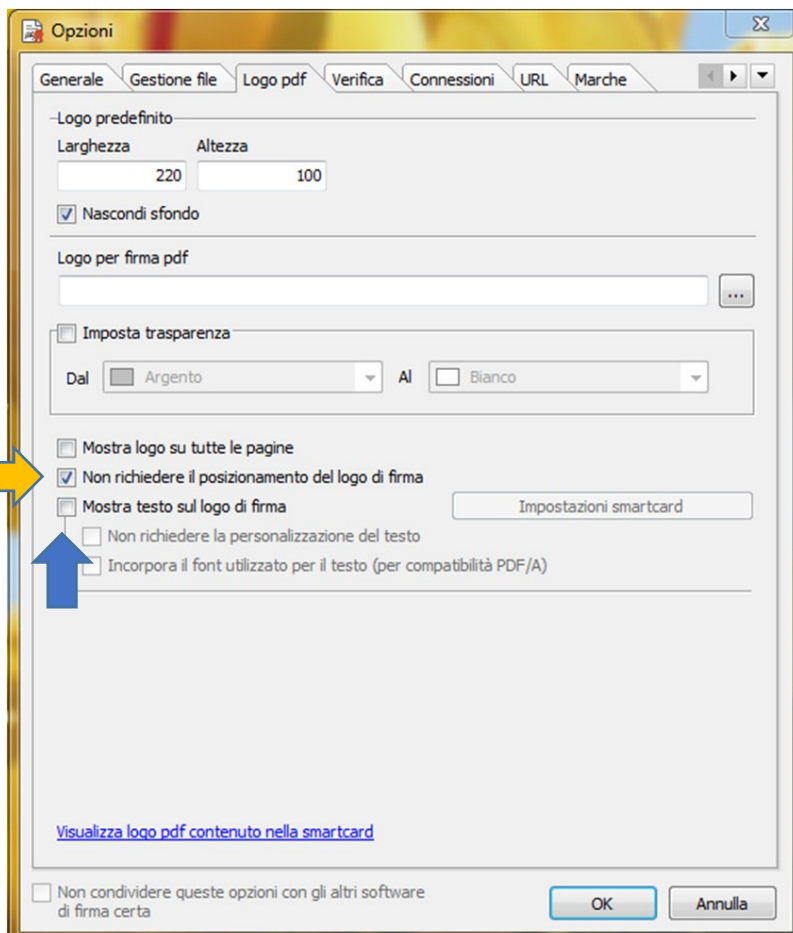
Opzioni

Generale | Gestione file | Logo pdf | Verifica | Connessioni | URL | Marche

Logo predefinito
Larghezza
220
Altezza
100
Nascondi sfondo

Logo per firma pdf
...

Imposta trasparenza
Dal Argento
Al Bianco

Mostra logo su tutte le pagine
Non richiedere il posizionamento del logo di firma
Mostra testo sul logo di firma
Impostazioni smartcard
Non richiedere la personalizzazione del testo
Incorpora il font utilizzato per il testo (per compatibilità PDF/A)

Visualizza logo pdf contenuto nella smartcard

Non condividere queste opzioni con gli altri software di firma certa
OK
Annulla